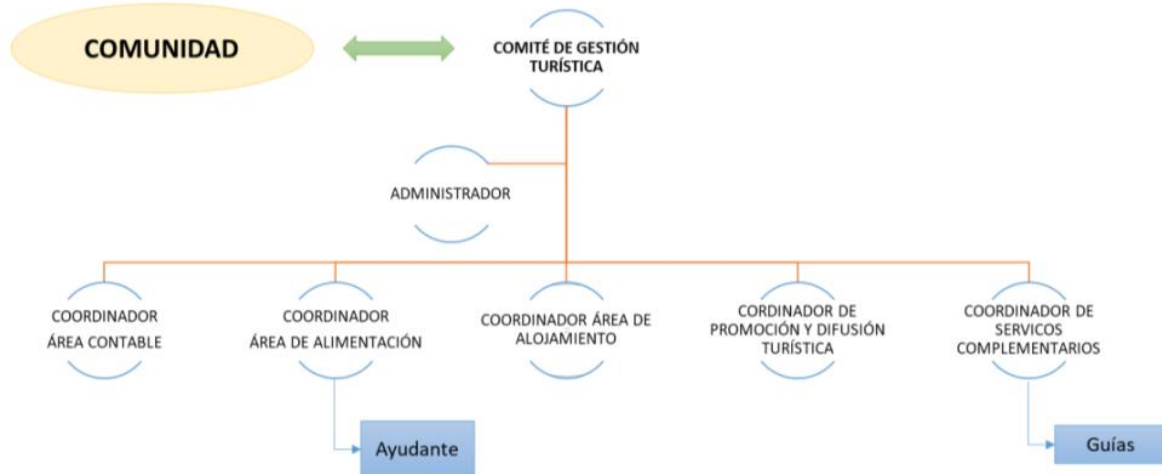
COMUNIDAD

COMITÉ DE GESTIÓN TURÍSTICA

ADMINISTRADOR

COORDINADOR ÁREA CONTABLE

COORDINADOR ÁREA DE ALIMENTACIÓN

COORDINADOR ÁREA DE ALOJAMIENTO

CORDINADOR DE PROMOCIÓN Y DIFUSIÓN TURÍSTICA

COORDINADOR DE SERVICOS COMPLEMENTARIOS

Ayudante

Guías